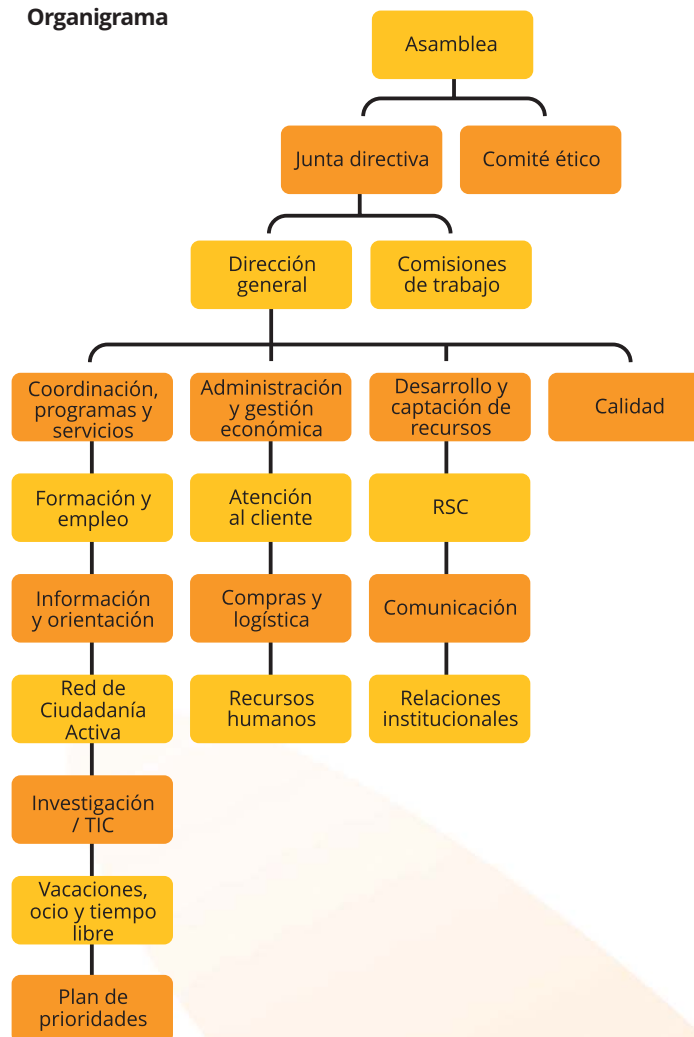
Organigrama

Asamblea

Junta directiva

Comité ético

Dirección general

Comisiones de trabajo

Coordinación, programas y servicios

Formación y empleo

Información y orientación

Red de Ciudadanía Activa

Investigación / TIC

Vacaciones, ocio y tiempo libre

Plan de prioridades

Administración y gestión económica

Atención al cliente

Compras y logística

Recursos humanos

Desarrollo y captación de recursos

RSC

Comunicación

Relaciones institucionales

Calidad